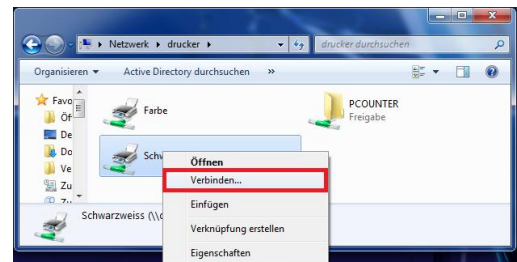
Netzwerk ▸ drucker ▸

drucker durchsuchen

Organisieren ▾ Active Directory durchsuchen »

Favo
Öf
De
Do
Ve
Zu

Farbe

PCOUNTER
Freigabe

Schw

Öffnen
Verbinden...
Einfügen
Verknüpfung erstellen
Eigenschaften

Schwarzweiss (\\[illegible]